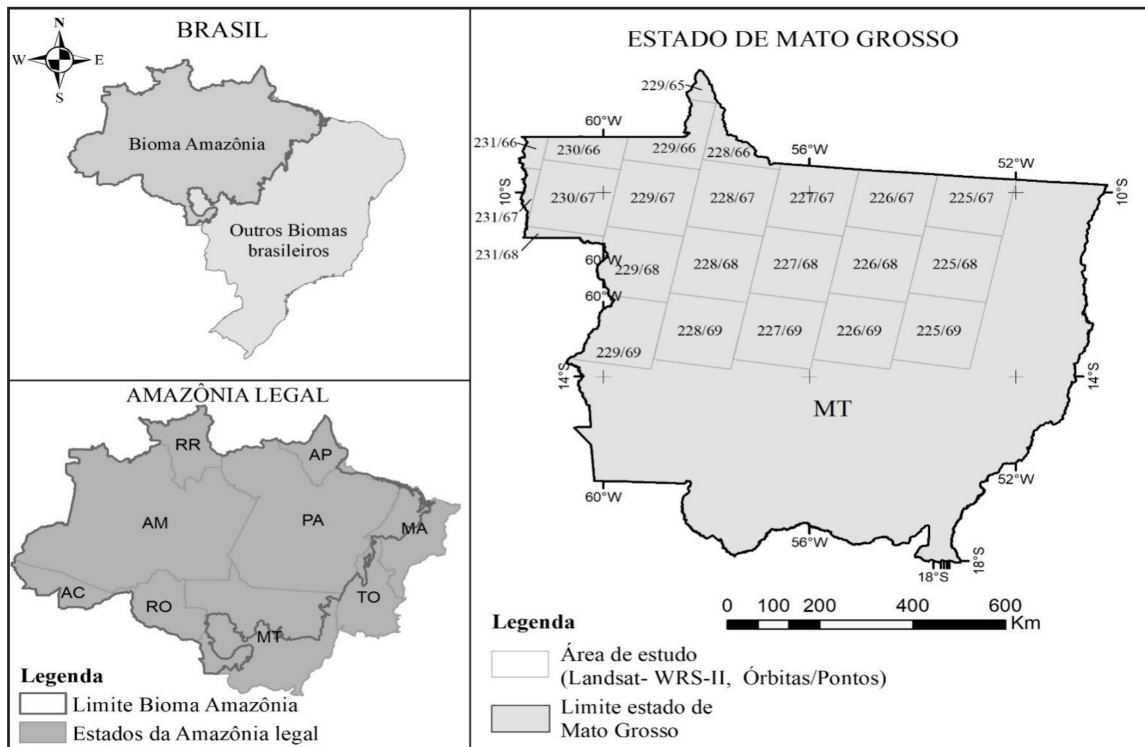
BRASIL

N
W E
S

Bioma Amazônia

Outros Biomas brasileiros

AMAZÔNIA LEGAL

RR
AP
AM
PA
MA
AC
RO
TO
MT

Legenda
Limite Bioma Amazônia
Estados da Amazônia legal

ESTADO DE MATO GROSSO

229/65
60°W
56°W
52°W
231/66
230/66
229/66
228/66
10°S
10°S
230/67
229/67
228/67
227/67
226/67
225/67
231/67
231/68
60°W
229/68
228/68
227/68
226/68
225/68
60°W
228/69
227/69
226/69
225/69
229/69
14°S
14°S
MT
60°W
52°W
56°W
18°S
18°S

0 100 200 400 600
Km

Legenda
Área de estudo (Landsat- WRS-II, Órbitas/Pontos)
Limite estado de Mato Grosso